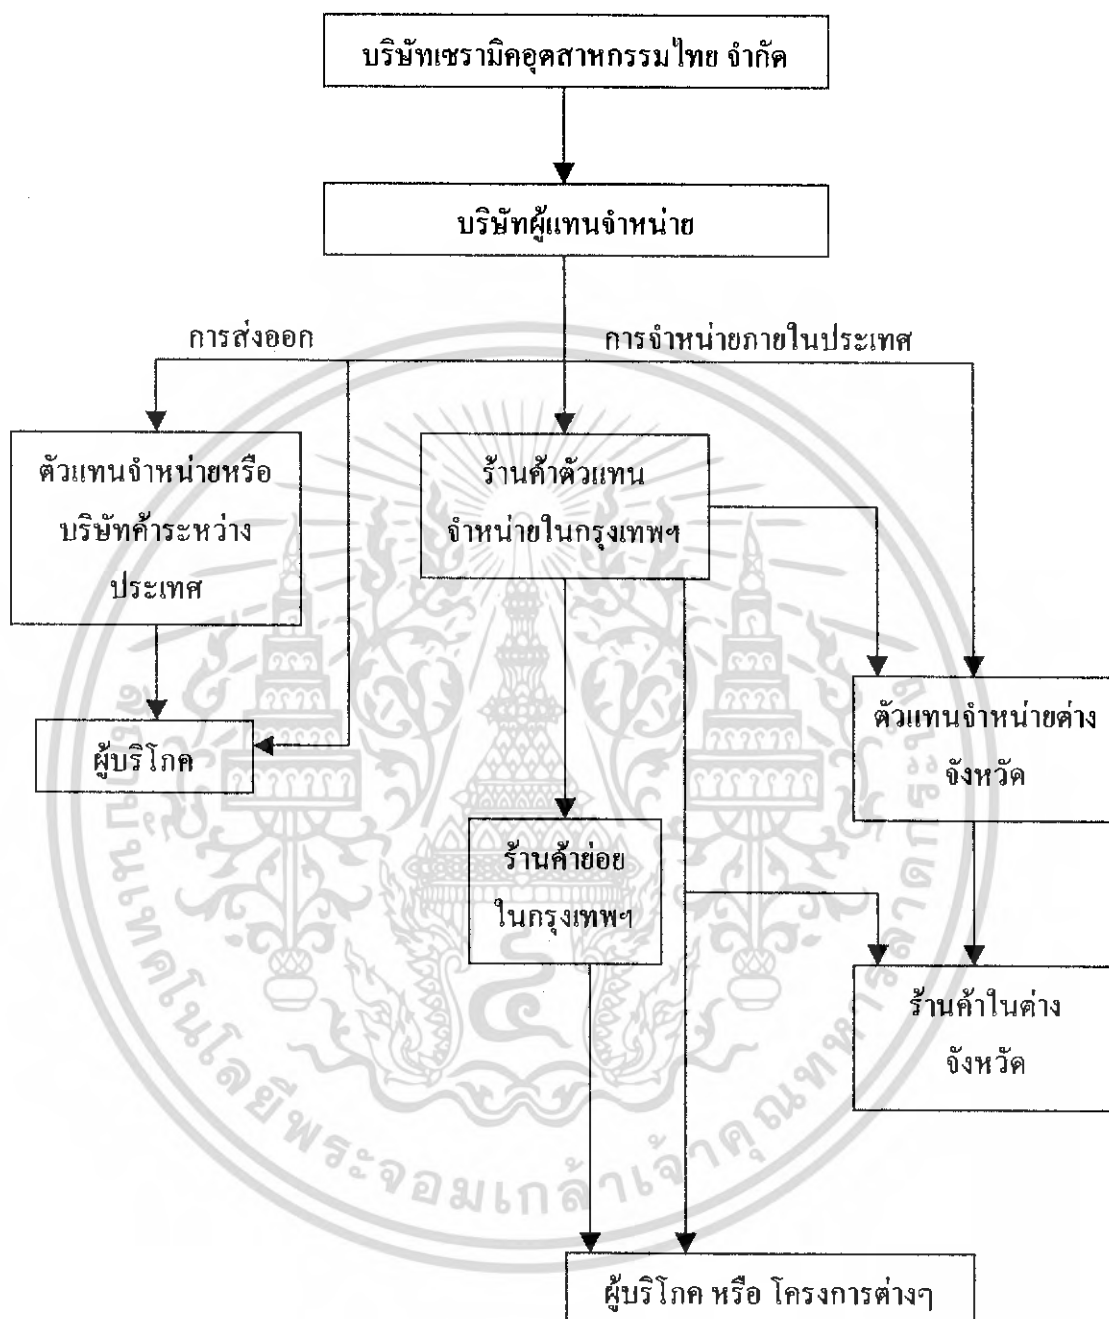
บริษัทเซรามิคอุตสาหกรรมไทย จำกัด

บริษัทผู้แทนจำหน่าย

การส่งออก

การจำหน่ายภายในประเทศ

ตัวแทนจำหน่ายหรือบริษัทค้าระหว่างประเทศ

ร้านค้าตัวแทนจำหน่ายในกรุงเทพฯ

ผู้บริโภค

ตัวแทนจำหน่ายต่างจังหวัด

ร้านค้าย่อยในกรุงเทพฯ

ร้านค้าในต่างจังหวัด

ผู้บริโภค หรือ โครงการต่างๆ

มหาวิทยาลัยเทคโนโลยีพระจอมเกล้าเจ้าคุณทหารลาดกระบัง